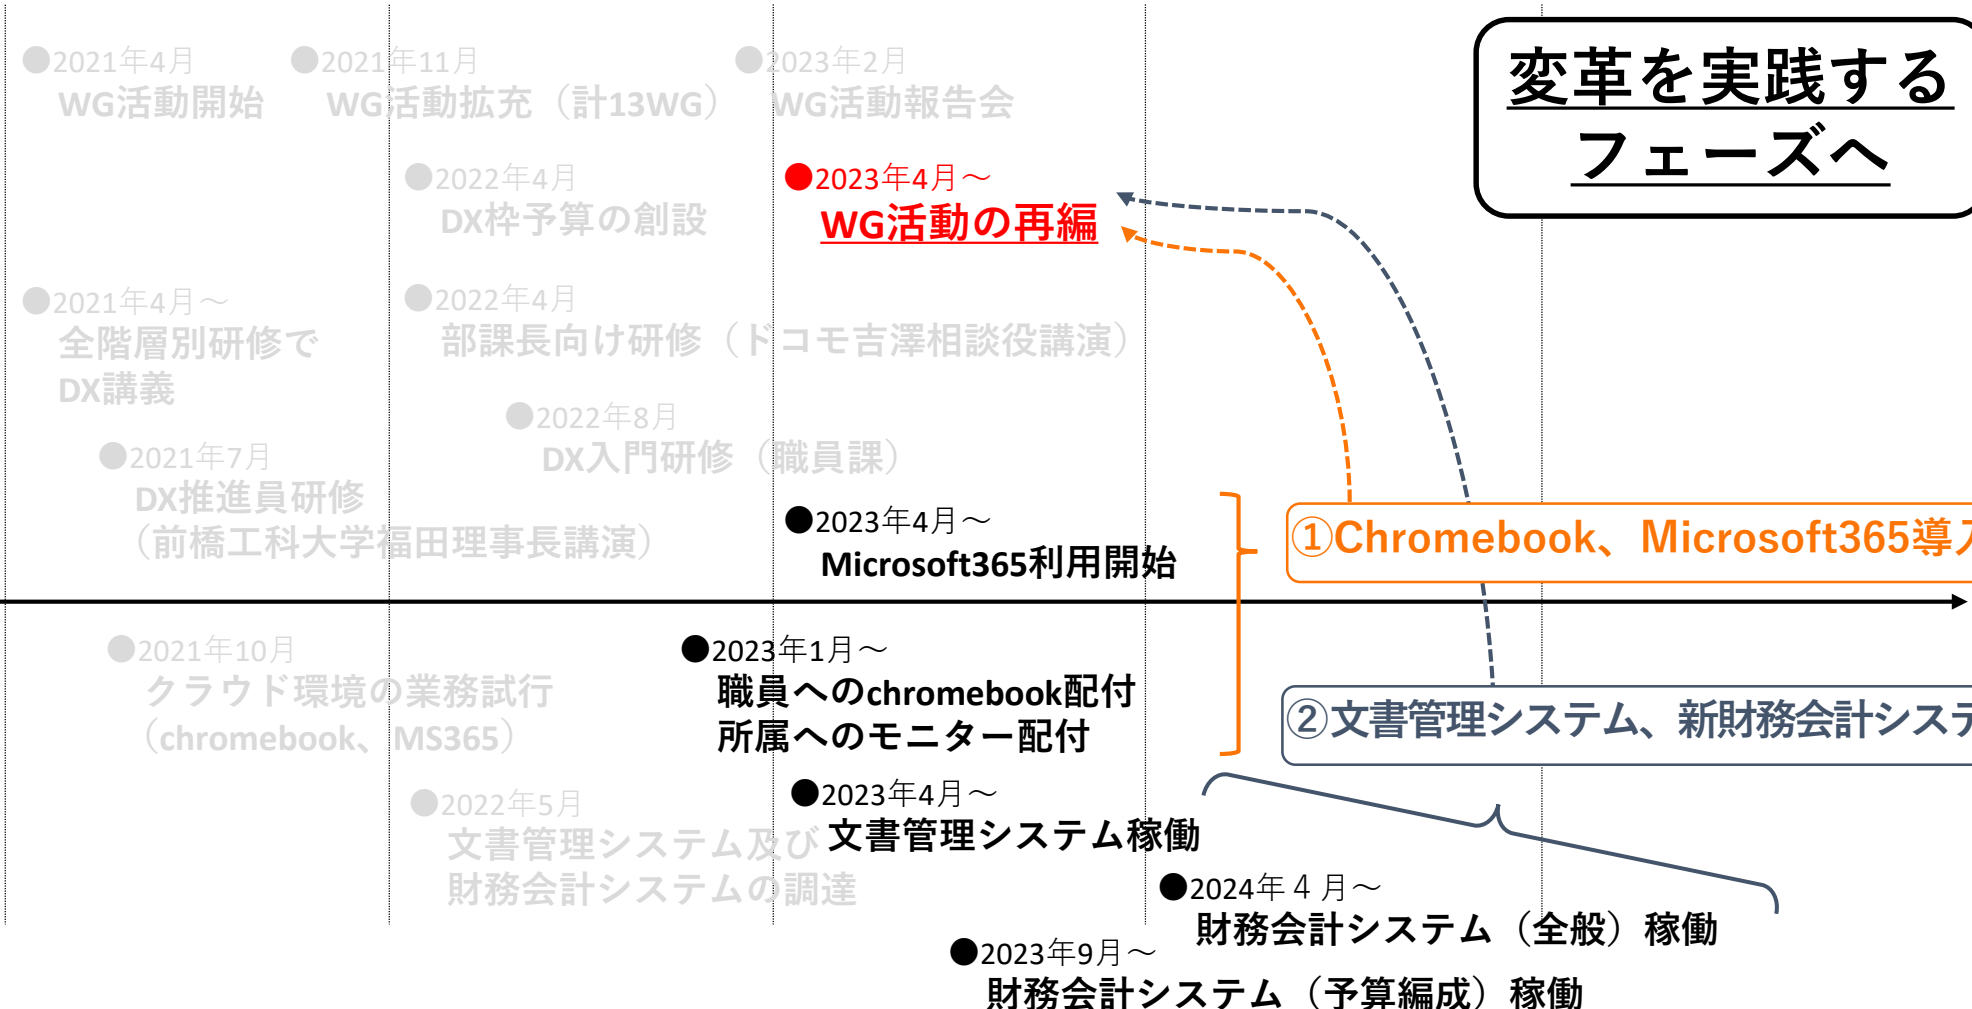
●2021年4月
WG活動開始

●2021年11月
WG活動拡充（計13WG）

●2023年2月
WG活動報告会

変革を実践する
フェーズへ

●2022年4月
DX枠予算の創設

●2023年4月～
WG活動の再編

●2021年4月～
全階層別研修で
DX講義

●2022年4月
部課長向け研修（ドコモ吉澤相談役講演）

●2022年8月
DX入門研修（職員課）

●2021年7月
DX推進員研修
（前橋工科大学福田理事長講演）

●2023年4月～
Microsoft365利用開始

①Chromebook、Microsoft365導入

●2021年10月
クラウド環境の業務試行
（chromebook、MS365）

●2023年1月～
職員へのchromebook配付
所属へのモニター配付

②文書管理システム、新財務会計システ

●2023年4月～
文書管理システム稼働

●2022年5月
文書管理システム及び
財務会計システムの調達

●2024年 4 月～
財務会計システム（全般）稼働

●2023年9月～
財務会計システム（予算編成）稼働